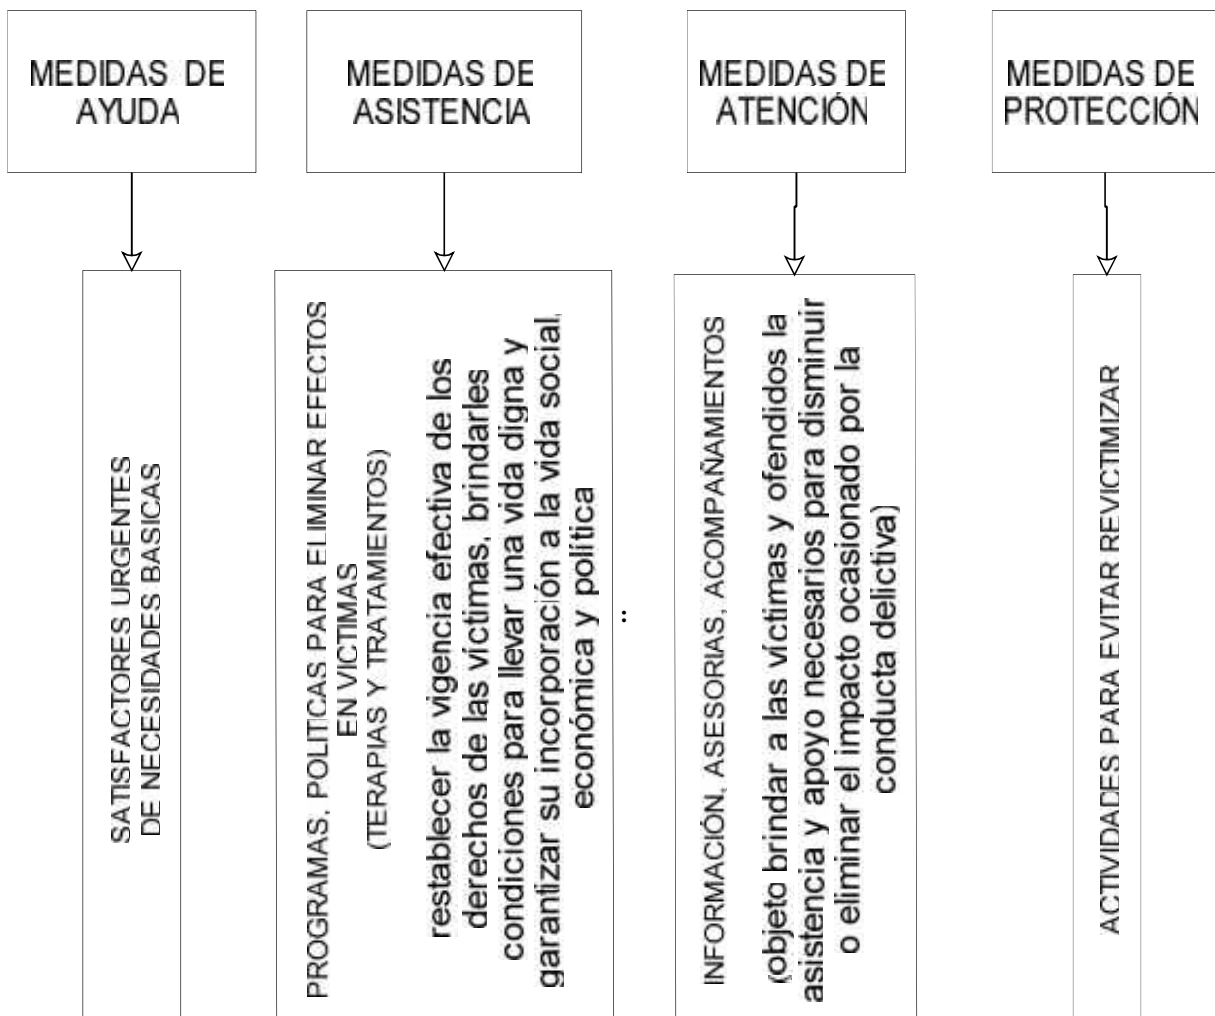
MEDIDAS DE AYUDA

SATISFACTORES URGENTES DE NECESIDADES BASICAS

MEDIDAS DE ASISTENCIA

PROGRAMAS, POLITICAS PARA ELIMINAR EFECTOS EN VICTIMAS (TERAPIAS Y TRATAMIENTOS)

restablecer la vigencia efectiva de los derechos de las víctimas, brindarles condiciones para llevar una vida digna y garantizar su incorporación a la vida social, económica y política

:

MEDIDAS DE ATENCIÓN

INFORMACIÓN, ASESORIAS, ACOMPAÑAMIENTOS

(objeto brindar a las víctimas y ofendidos la asistencia y apoyo necesarios para disminuir o eliminar el impacto ocasionado por la conducta delictiva)

MEDIDAS DE PROTECCIÓN

ACTIVIDADES PARA EVITAR REVICTIMIZAR